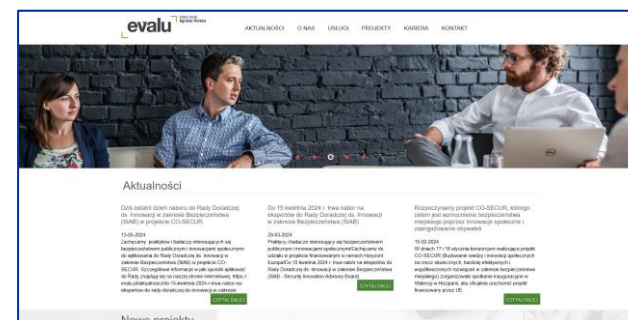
evalu

AKTUALNOŚCI O NAS USŁUGI PROJEKTY KARIERA KONTAKT

Aktualności

Dziś ostatni dzień naboru do Rady Doradczej ds. Innowacji w zakresie Bezpieczeństwa (SIAB) w projekcie CO-SECUR.

13-05-2024

Zachęcamy praktyków i badaczy zainteresowanych się bezpieczeństwem publicznym i innowacjami społecznymi do aplikowania do Rady Doradczej ds. Innowacji w zakresie Bezpieczeństwa (SIAB) w projekcie CO-SECUR. Szczegółowe informacje w jaki sposób aplikować do Rady znajdują się na naszej stronie internetowej: https://www.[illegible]

CZYTAJ DALEJ

Do 15 kwietnia 2024 r. trwa nabór na ekspertów do Rady Doradczej ds. Innowacji w zakresie Bezpieczeństwa (SIAB)

29-03-2024

Praktyków i badaczy interesujących się bezpieczeństwem publicznym i innowacjami społecznymi zachęcamy do udziału w projekcie finansowanym w ramach Horyzont Europa! Do 15 kwietnia 2024 r. trwa nabór na ekspertów do Rady Doradczej ds. Innowacji w zakresie Bezpieczeństwa (SIAB - Security Innovation Advisory Board).

CZYTAJ DALEJ

Rozpoczynamy projekt CO-SECUR, którego celem jest wzmocnienie bezpieczeństwa miejskiego poprzez innowacje społeczne i zaangażowanie obywateli

15-02-2024

W dniach 17 i 18 stycznia konsorcjum realizujące projekt CO-SECUR (Budowanie wiedzy i innowacji społecznych na rzecz skutecznych, bardziej efektywnych i współtworzonych rozwiązań w zakresie bezpieczeństwa miejskiego) zorganizowało spotkanie inauguracyjne w Walencji w Hiszpanii, aby oficjalnie uruchomić projekt finansowany przez UE.

CZYTAJ DALEJ

Nowe projekty